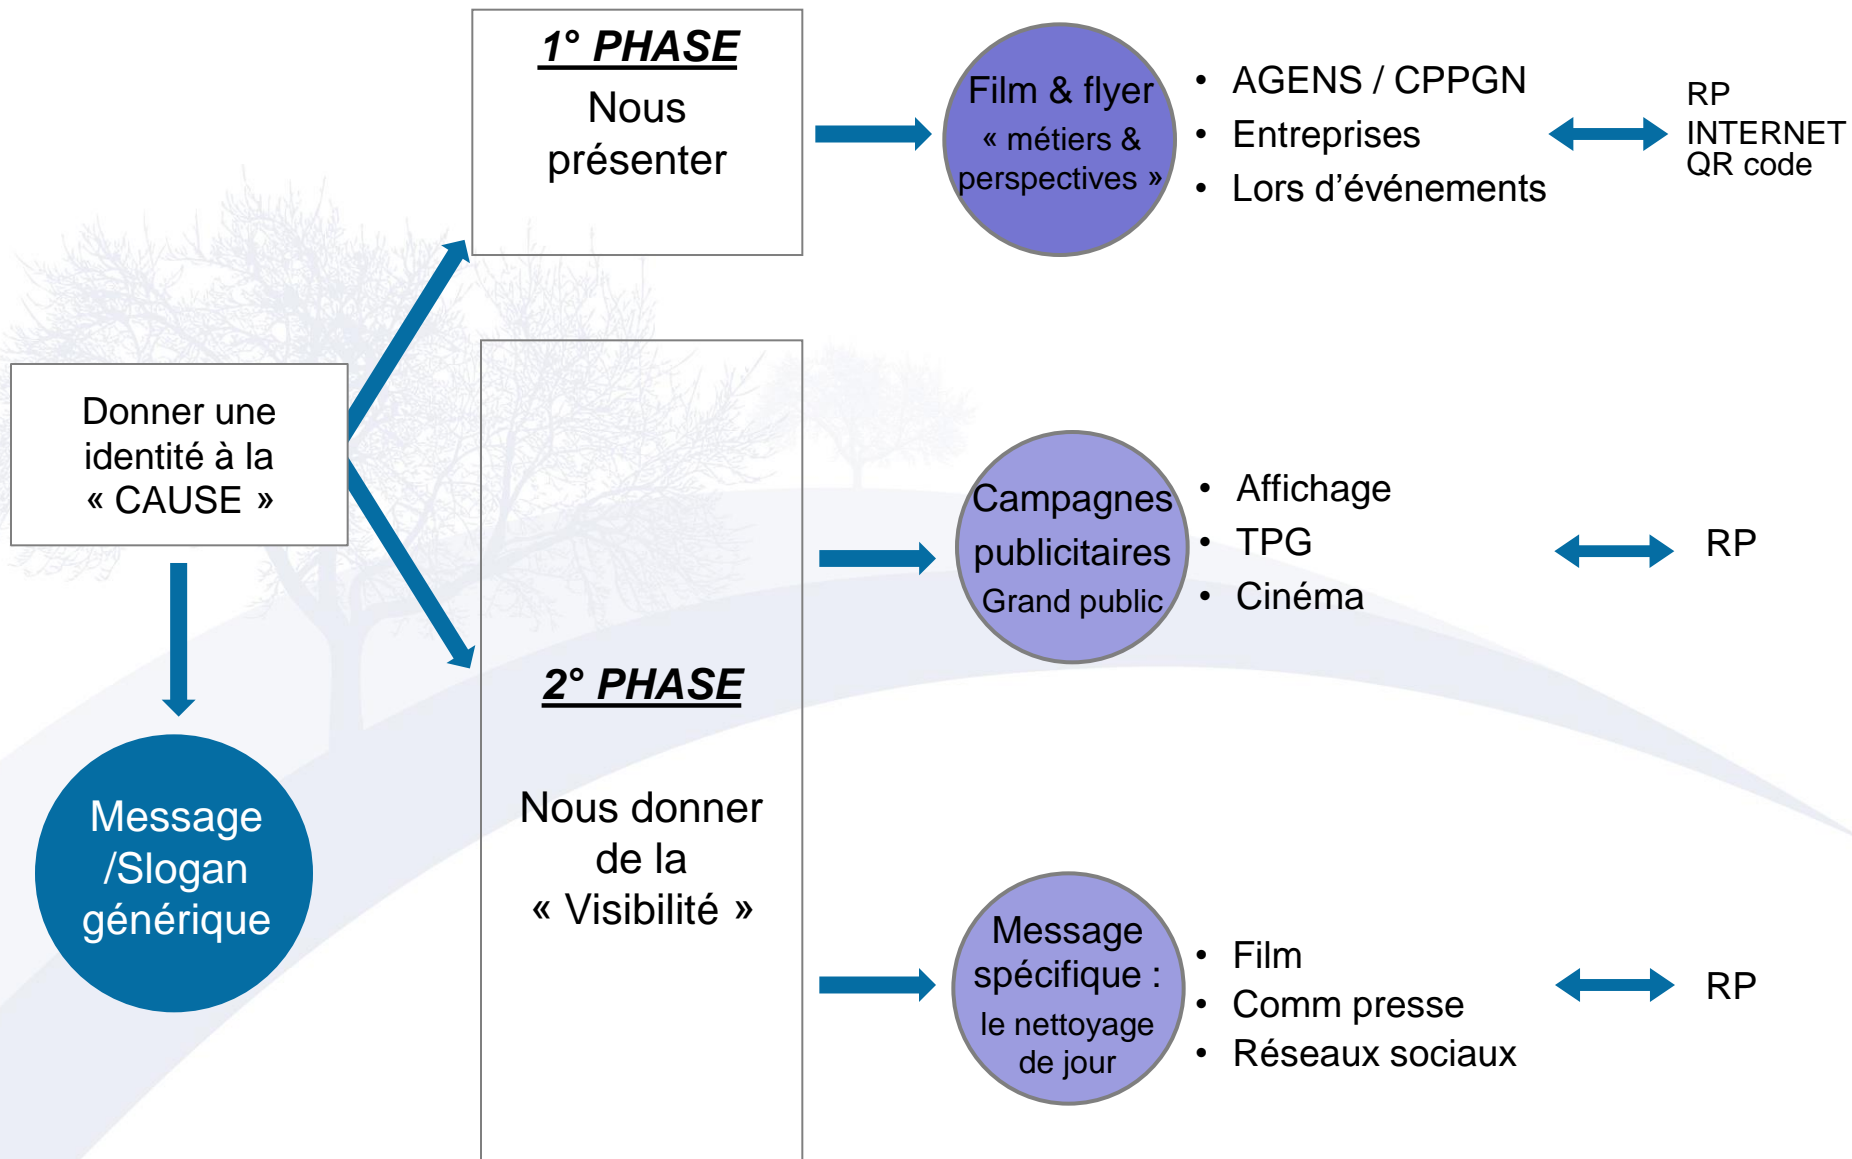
Donner une identité à la « CAUSE »

Message /Slogan générique

1° PHASE

Nous présenter

Film & flyer « métiers & perspectives »

- AGENS / CPPGN
- Entreprises
- Lors d'événements

RP
INTERNET
QR code

2° PHASE

Nous donner de la « Visibilité »

Campagnes publicitaires Grand public

- Affichage
- TPG
- Cinéma

RP

Message spécifique : le nettoyage de jour

- Film
- Comm presse
- Réseaux sociaux

RP